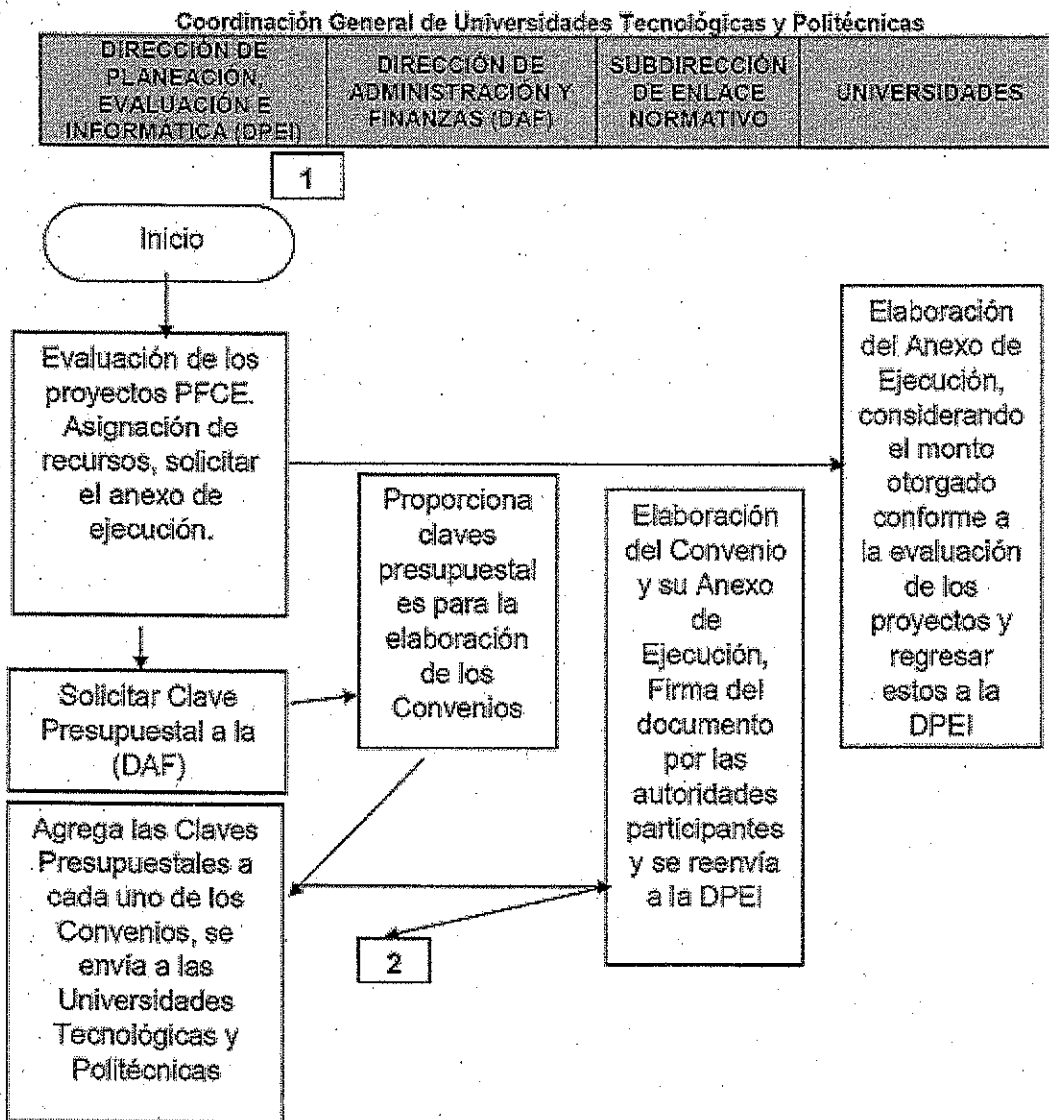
Coordinación General de Universidades Tecnológicas y Politécnicas

| DIRECCIÓN DE PLANEACIÓN, EVALUACIÓN E INFORMÁTICA (DPEI) | DIRECCIÓN DE ADMINISTRACIÓN Y FINANZAS (DAF) | SUBDIRECCIÓN DE ENLACE NORMATIVO | UNIVERSIDADES |
|---|---|---|---|

1

Inicio

Evaluación de los proyectos PFCE. Asignación de recursos, solicitar el anexo de ejecución.

Elaboración del Anexo de Ejecución, considerando el monto otorgado conforme a la evaluación de los proyectos y regresar estos a la DPEI

Proporciona claves presupuestal es para la elaboración de los Convenios

Elaboración del Convenio y su Anexo de Ejecución, Firma del documento por las autoridades participantes y se reenvía a la DPEI

Solicitar Clave Presupuestal a la (DAF)

Agrega las Claves Presupuestales a cada uno de los Convenios, se envía a las Universidades Tecnológicas y Politécnicas

2